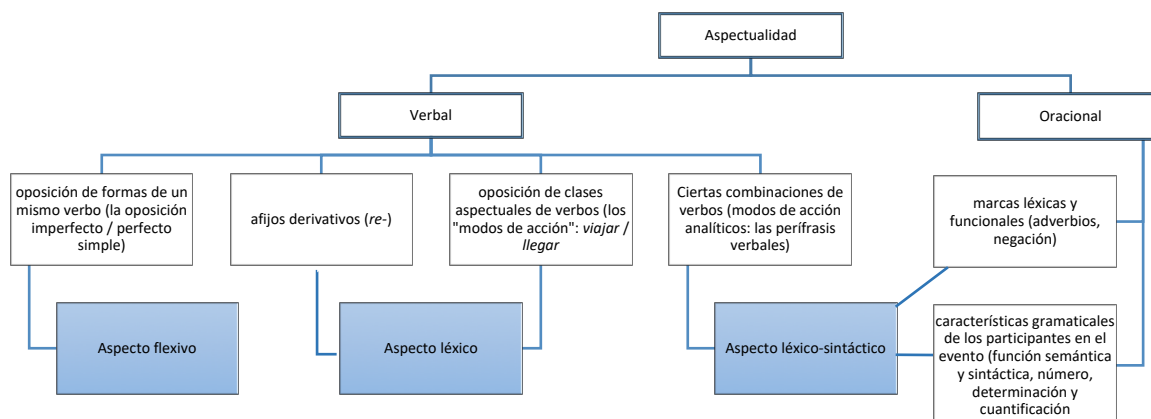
Aspectualidad

Verbal

Oracional

oposición de formas de un mismo verbo (la oposición imperfecto / perfecto simple)

afijos derivativos (*re-*)

oposición de clases aspectuales de verbos (los "modos de acción": *viajar* / *llegar*

Ciertas combinaciones de verbos (modos de acción analíticos: las perífrasis verbales)

marcas léxicas y funcionales (adverbios, negación)

Aspecto flexivo

Aspecto léxico

Aspecto léxico-sintáctico

características gramaticales de los participantes en el evento (función semántica y sintáctica, número, determinación y cuantificación